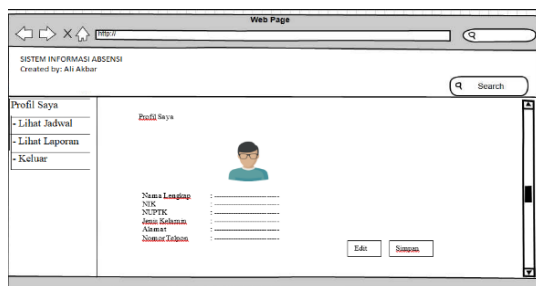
Web Page

http://

SISTEM INFORMASI ABSENSI
Created by: Ali Akbar

Search

Profil Saya
- Lihat Jadwal
- Lihat Laporan
- Keluar

Profil Saya

Nama Lengkap : ---------------------------
NIK : ---------------------------
NUPTK : ---------------------------
Jenis Kelamin : ---------------------------
Alamat : ---------------------------
Nomor Telpon : ---------------------------

Edit
Simpan